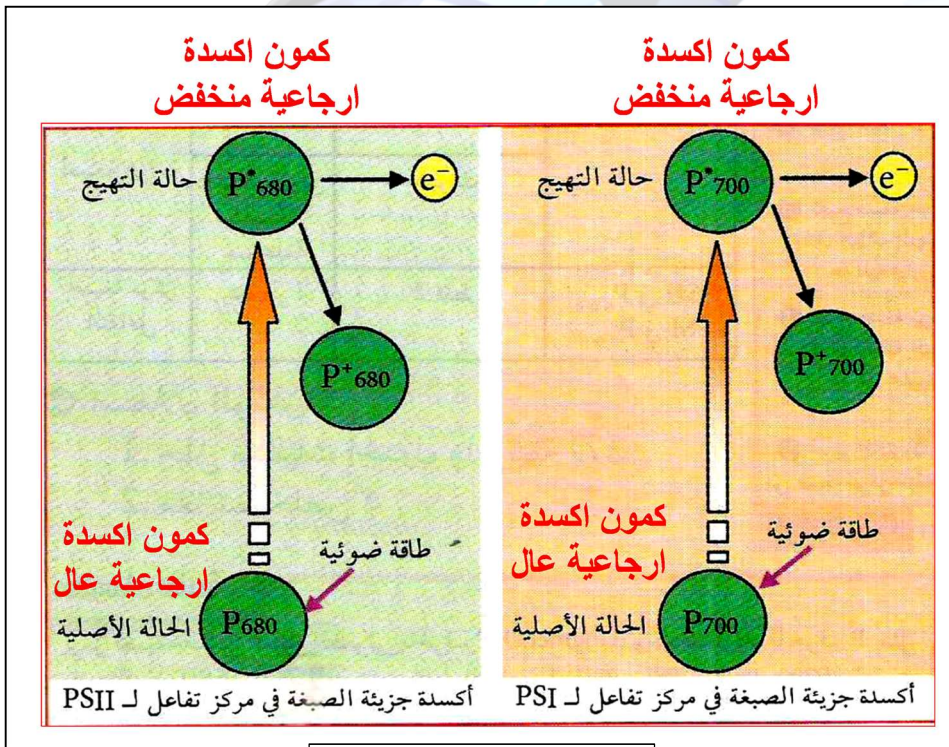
كمون اكسدة ارجاعية منخفض

كمون اكسدة ارجاعية منخفض

حالة التهيج $P^*_{680}$ $e^-$

$P^+_{680}$

كمون اكسدة ارجاعية عال

طاقة ضوئية

الحالة الأصلية $P_{680}$

أكسدة جزيئة الصبغة في مركز تفاعل لـ PSII

حالة التهيج $P^*_{700}$ $e^-$

$P^+_{700}$

كمون اكسدة ارجاعية عال

طاقة ضوئية

الحالة الأصلية $P_{700}$

أكسدة جزيئة الصبغة في مركز تفاعل لـ PSI